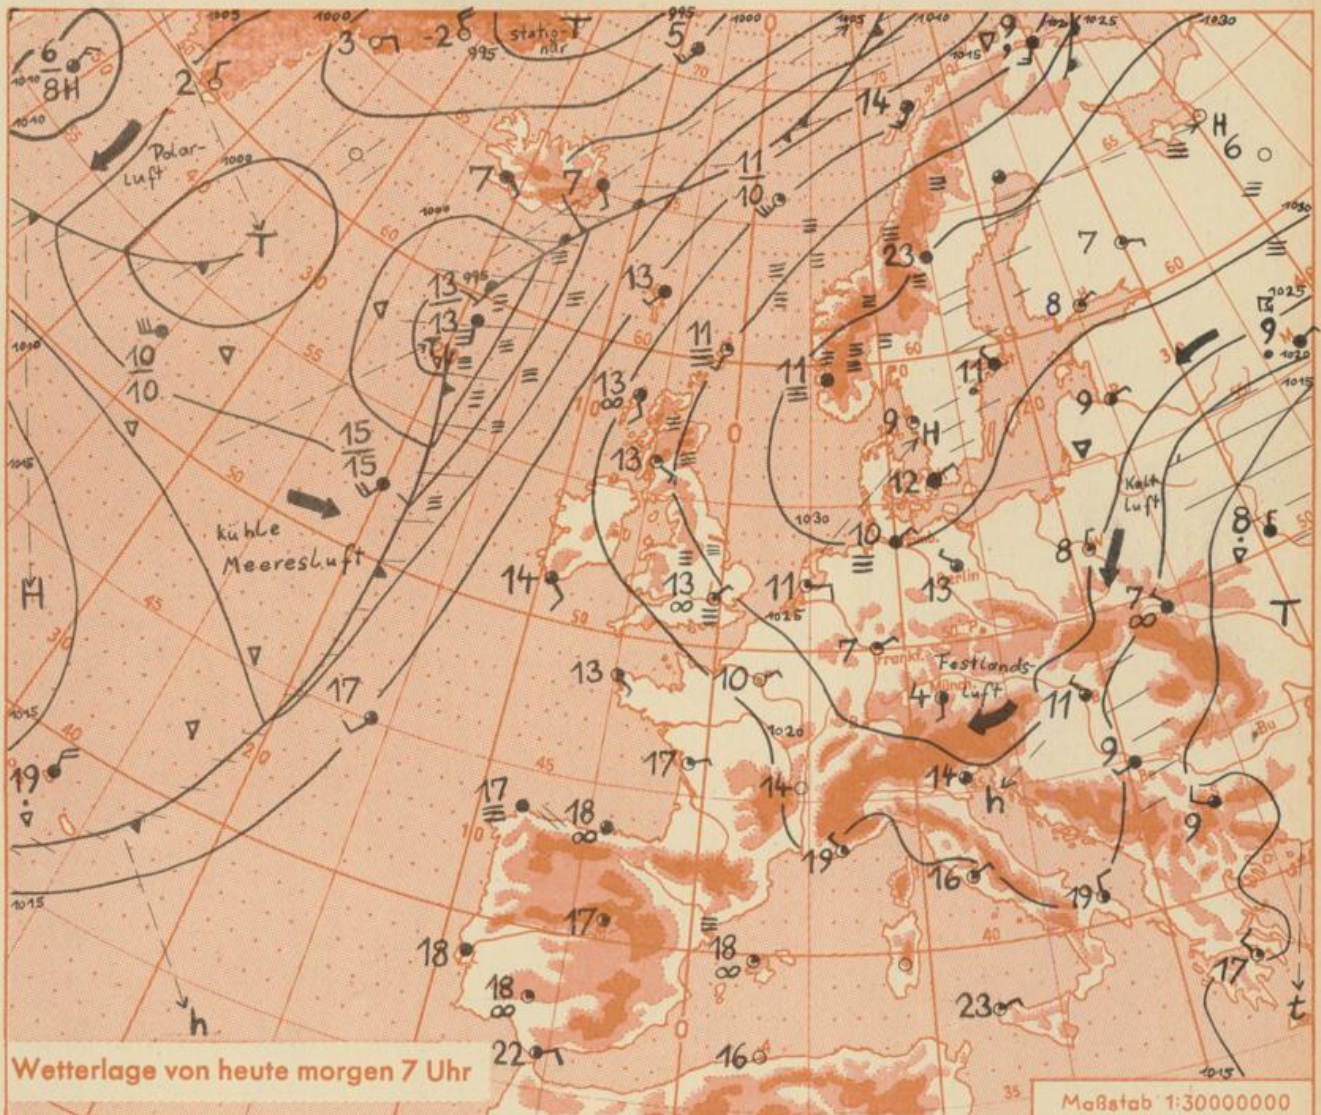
6
8H
2
Polar-
Luft
T
3
-2
statio-
när
5
T
H
6
14
7
7
11
10
23
7
8
9
13
13
13
13
11
11
11
9
10
10
9
H
15
15
12
13
13
kühle
Meeresluft
Kalt-
Luft
H
10
8
8
14
13
11
13
7
T
Berlin
7
Frankf.
Festlands-
luft
13
10
München
4
11
17
17
14
9
19
17
18
14
h
19
9
16
19
17
18
18
17
h
18
23
22
16
t
Wetterlage von heute morgen 7 Uhr
Maßstab 1:30000000